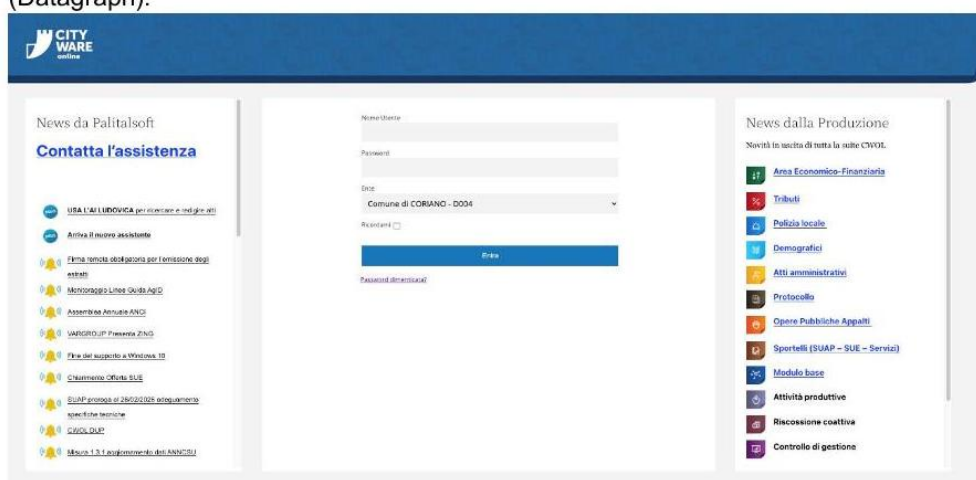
(Datagraph).

CITY WARE online

News da Palitalsoft

Contatta l'assistenza

USA L'AI LUDOVICA per ricercare e redigere atti

Arriva il nuovo assistente

Firma remota obbligatoria per l'emissione degli estratti

Monitoraggio Linee Guida AgID

Assemblea Annuale ANCI

VARGROUP Presenta ZING

Fine del supporto a Windows 10

Chiarimento Offerta SUE

SUAP proroga al 26/02/2025 adeguamento specifiche tecniche

CWOL DUP

Misura 1.3.1 aggiornamento dell'ANNCSU

Nome Utente

Password

Ente

Comune di CORIANO - D004

Ricordami

Entra

Password dimenticata?

News dalla Produzione

Novità in uscita di tutta la suite CWOL

Area Economico-Finanziaria

Tributi

Polizia locale

Demografici

Atti amministrativi

Protocollo

Opere Pubbliche Appalti

Sportelli (SUAP – SUE – Servizi)

Modulo base

Attività produttive

Riscossione coattiva

Controllo di gestione